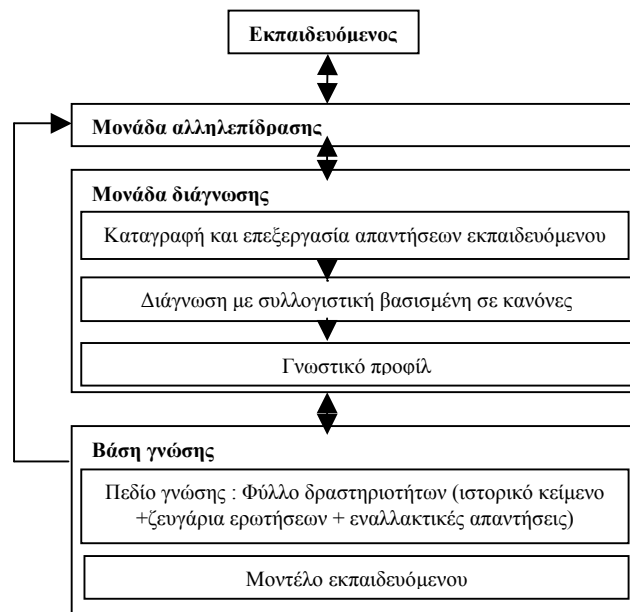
Εκπαιδευόμενος

Μονάδα αλληλεπίδρασης

Μονάδα διάγνωσης

Καταγραφή και επεξεργασία απαντήσεων εκπαιδευόμενου

Διάγνωση με συλλογιστική βασισμένη σε κανόνες

Γνωστικό προφίλ

Βάση γνώσης

Πεδίο γνώσης : Φύλλο δραστηριοτήτων (ιστορικό κείμενο +ζευγάρια ερωτήσεων + εναλλακτικές απαντήσεις)

Μοντέλο εκπαιδευόμενου